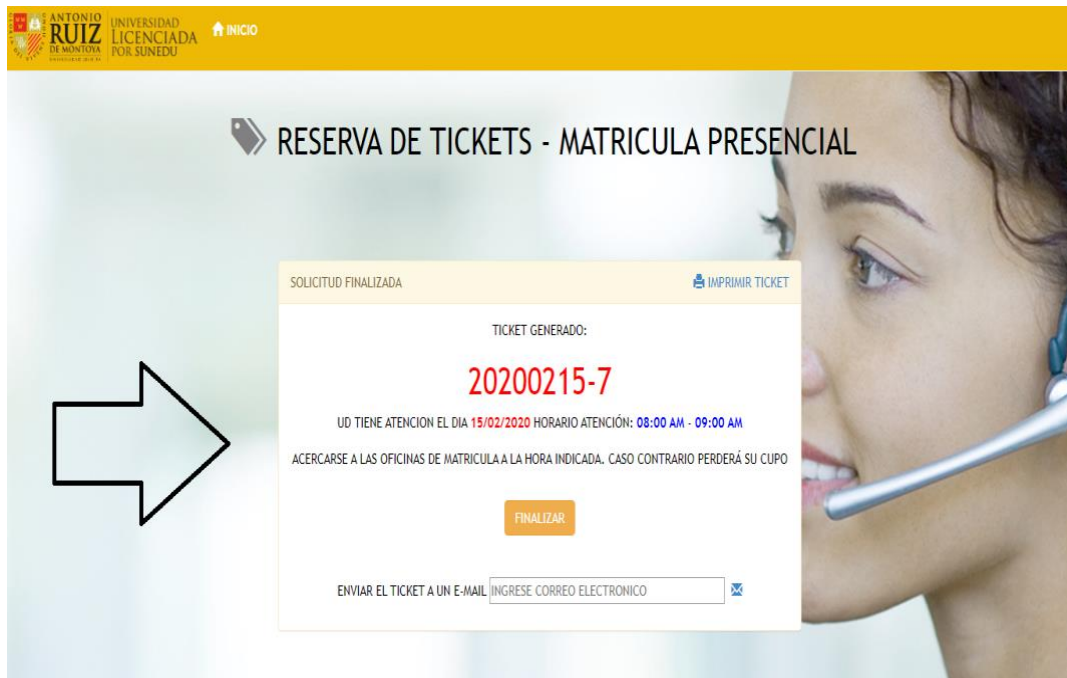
ANTONIO RUIZ DE MONTOYA UNIVERSIDAD JESUITA

UNIVERSIDAD LICENCIADA POR SUNEDU

INICIO

RESERVA DE TICKETS - MATRICULA PRESENCIAL

SOLICITUD FINALIZADA

IMPRIMIR TICKET

TICKET GENERADO:

20200215-7

UD TIENE ATENCION EL DIA 15/02/2020 HORARIO ATENCIÓN: 08:00 AM - 09:00 AM

ACERCARSE A LAS OFICINAS DE MATRICULA A LA HORA INDICADA. CASO CONTRARIO PERDERÁ SU CUPO

FINALIZAR

ENVIAR EL TICKET A UN E-MAIL INGRESE CORREO ELECTRONICO